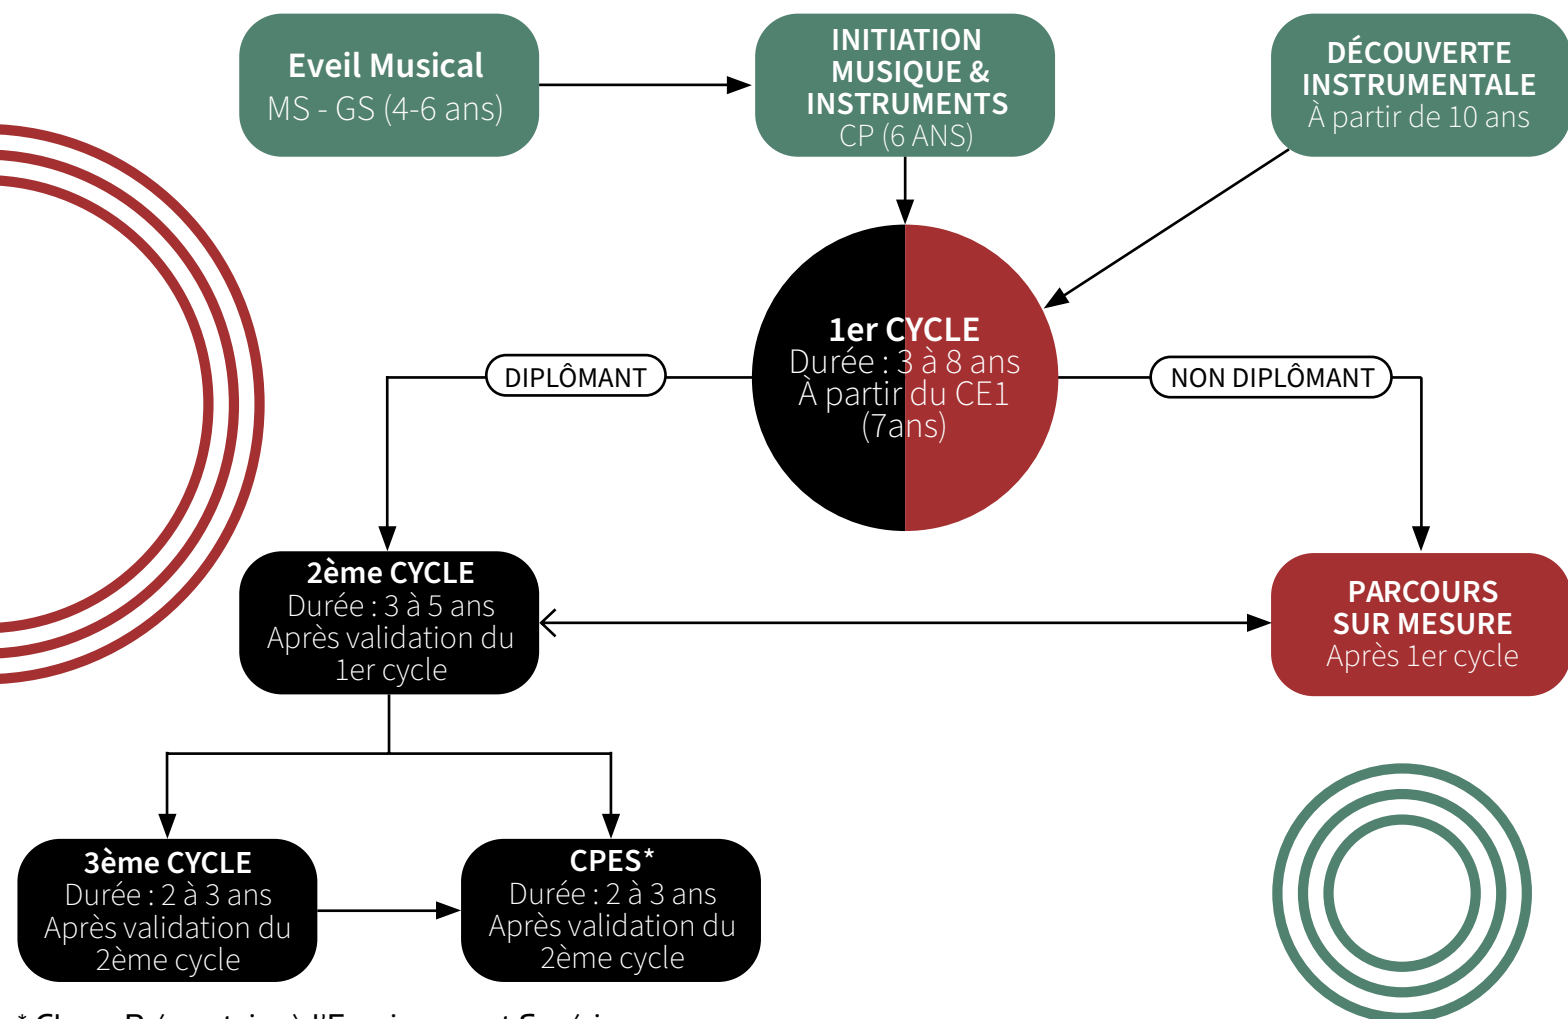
Eveil Musical
MS - GS (4-6 ans)

INITIATION MUSIQUE & INSTRUMENTS
CP (6 ANS)

DÉCOUVERTE INSTRUMENTALE
À partir de 10 ans

1er CYCLE
Durée : 3 à 8 ans
À partir du CE1 (7ans)

DIPLÔMANT

NON DIPLÔMANT

2ème CYCLE
Durée : 3 à 5 ans
Après validation du 1er cycle

PARCOURS SUR MESURE
Après 1er cycle

3ème CYCLE
Durée : 2 à 3 ans
Après validation du 2ème cycle

CPES*
Durée : 2 à 3 ans
Après validation du 2ème cycle

* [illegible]